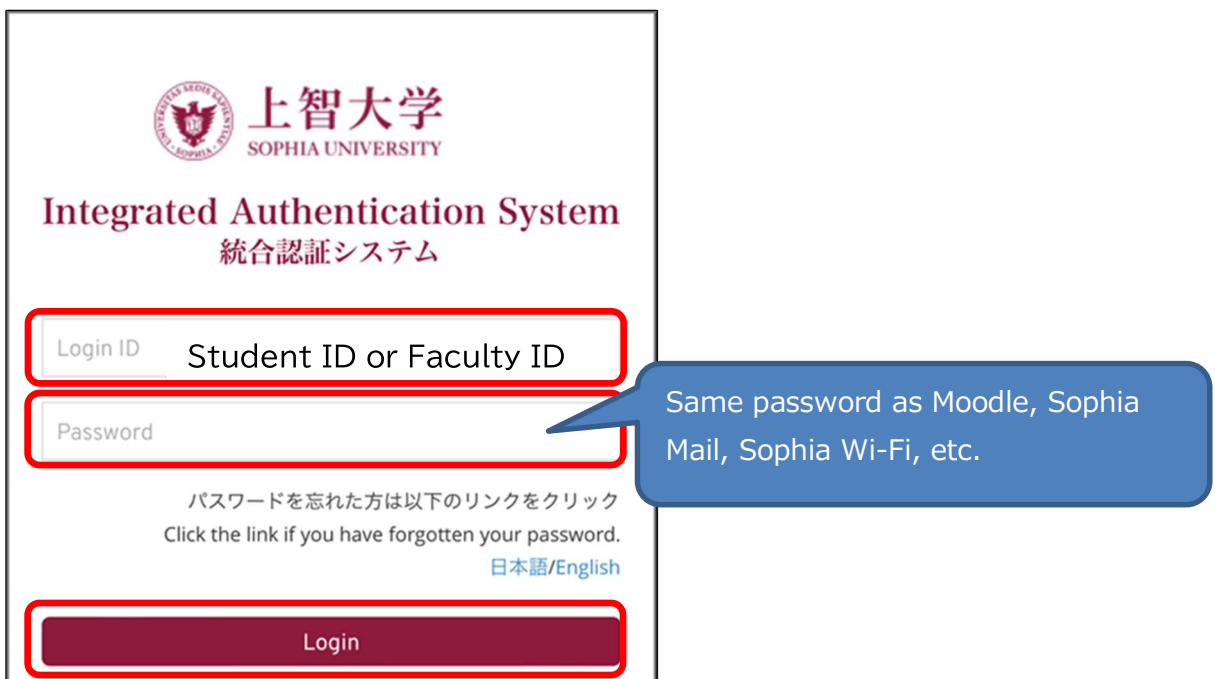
上智大学
SOPHIA UNIVERSITY

Integrated Authentication System
統合認証システム

Login ID
Student ID or Faculty ID

Password

Same password as Moodle, Sophia Mail, Sophia Wi-Fi, etc.

パスワードを忘れた方は以下のリンクをクリック
Click the link if you have forgotten your password.
日本語/English

Login